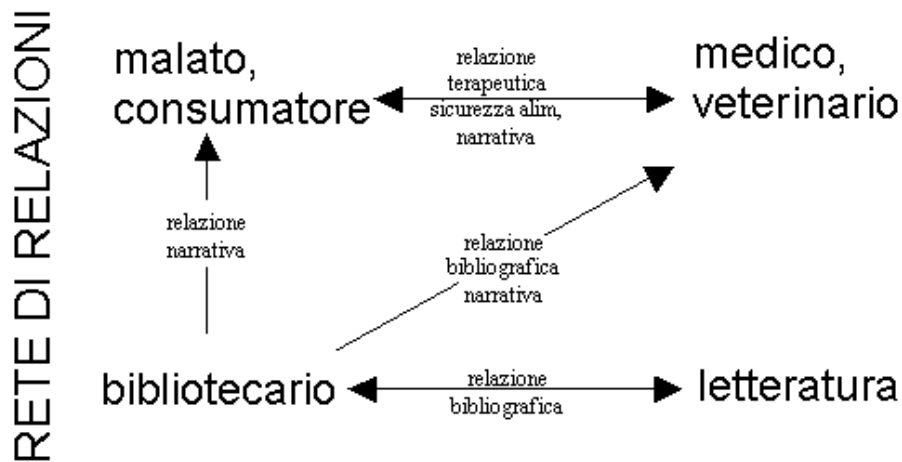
RETE DI RELAZIONI

malato, consumatore

relazione terapeutica sicurezza alim, narrativa

medico, veterinario

relazione narrativa

relazione bibliografica narrativa

bibliotecario

relazione bibliografica

letteratura